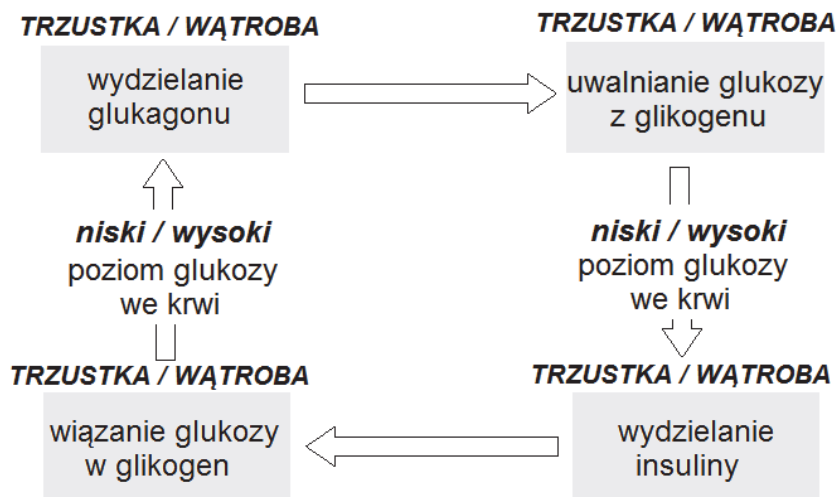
TRZUSTKA / WĄTROBA

wydzielanie glukagonu

TRZUSTKA / WĄTROBA

uwalnianie glukozy z glikogenu

niski / wysoki
poziom glukozy we krwi

niski / wysoki
poziom glukozy we krwi

TRZUSTKA / WĄTROBA

wiązanie glukozy w glikogen

TRZUSTKA / WĄTROBA

wydzielanie insuliny